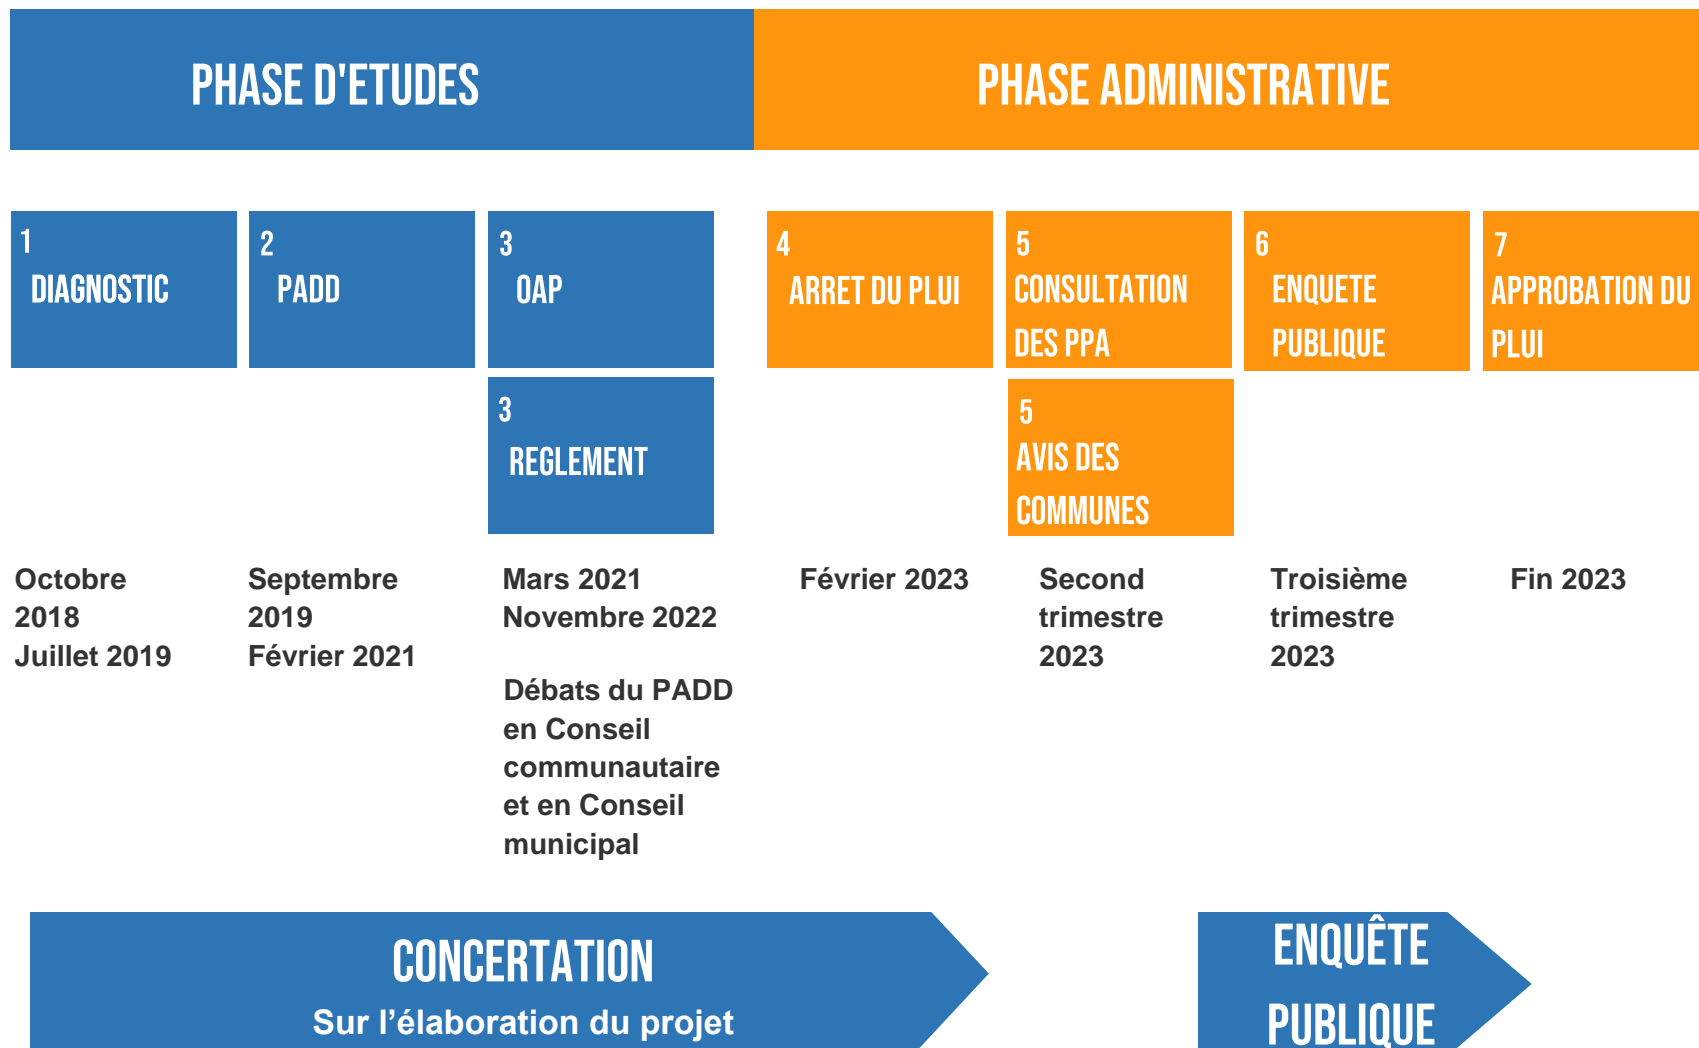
PHASE D'ETUDES

PHASE ADMINISTRATIVE

1
DIAGNOSTIC

2
PADD

3
OAP

3
REGLEMENT

4
ARRET DU PLUI

5
CONSULTATION DES PPA

5
AVIS DES COMMUNES

6
ENQUETE PUBLIQUE

7
APPROBATION DU PLUI

Octobre 2018
Juillet 2019

Septembre 2019
Février 2021

Mars 2021
Novembre 2022

Débats du PADD en Conseil communautaire et en Conseil municipal

Février 2023

Second trimestre 2023

Troisième trimestre 2023

Fin 2023

CONCERTATION
Sur l'élaboration du projet

ENQUÊTE PUBLIQUE